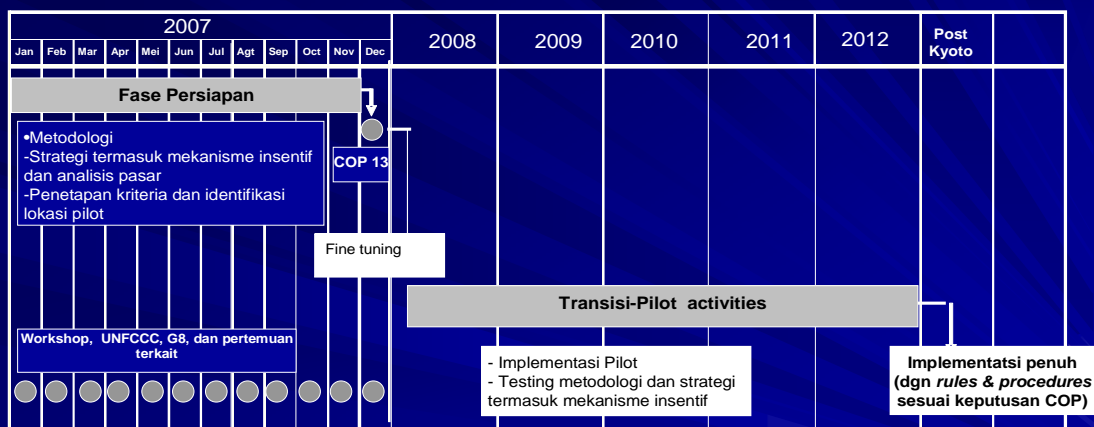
2007

Jan Feb Mar Apr Mei Jun Jul Agt Sep Oct Nov Dec

2008 2009 2010 2011 2012 Post Kyoto

Fase Persiapan

•Metodologi
-Strategi termasuk mekanisme insentif dan analisis pasar
-Penetapan kriteria dan identifikasi lokasi pilot

COP 13

Fine tuning

Transisi-Pilot activities

Workshop, UNFCCC, G8, dan pertemuan terkait

- Implementasi Pilot
- Testing metodologi dan strategi termasuk mekanisme insentif

Implementatsi penuh (dgn *rules & procedures* sesuai keputusan COP)